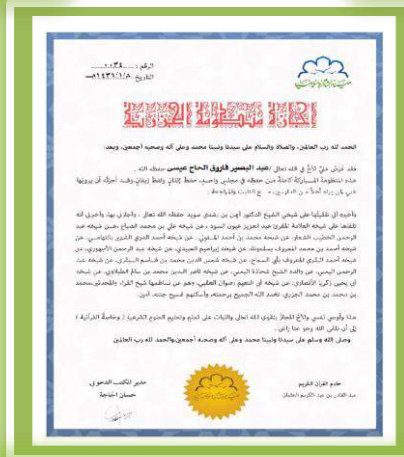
الرقم : ٠٠٣٤
التاريخ : ١٤٣٦/١/٨هـ

إجازة شهادة الجزرية

الحمد لله رب العالمين، والصلاة والسلام على سيدنا ونبينا محمد وعلى آله وصحبه أجمعين، وبعد:

فقد قرأ عليّ الأخ في الله تعالى/ عبد البصير فاروق الحاج عيسى حفظه الله،
متن المنظومة المباركة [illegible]
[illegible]

وأخبره أني تلقيتها على شيخي الشيخ الدكتور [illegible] حفظه الله تعالى، وأجازني بها، وأخبرني أنه تلقاها على شيخه العلامة المقرئ عبد العزيز عيون السود، عن شيخه علي بن محمد الضباع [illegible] عبد الرحمن الخطيب الشعار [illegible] محمد بن أحمد المتولي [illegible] أحمد الدري التهامي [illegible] أحمد بن محمد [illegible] إبراهيم العبيدي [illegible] عبد الرحمن الأجهوري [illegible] أحمد البقري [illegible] شمس الدين محمد بن قاسم البقري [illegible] عبد الرحمن اليمني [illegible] محمد بن سالم الطبلاوي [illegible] زكريا الأنصاري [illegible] رضوان العقبي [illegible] محمد بن محمد بن محمد الجزري، تغمد الله الجميع برحمته، وأسكنهم فسيح جنته، آمين.

هذا وأوصي نفسي والأخ المجاز بتقوى الله تعالى والثبات على تعليم وتعلم العلوم الشرعية ( وخاصة القرآنية ) وأن لا ينساني من صالح دعائه.

وصلى الله وسلم على سيدنا ونبينا محمد وعلى آله وصحبه أجمعين والحمد لله رب العالمين

مدير المكتب الدعوي
حسان الحاجة

خادم القرآن الكريم
عبد القادر بن عبد الرحمن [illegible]